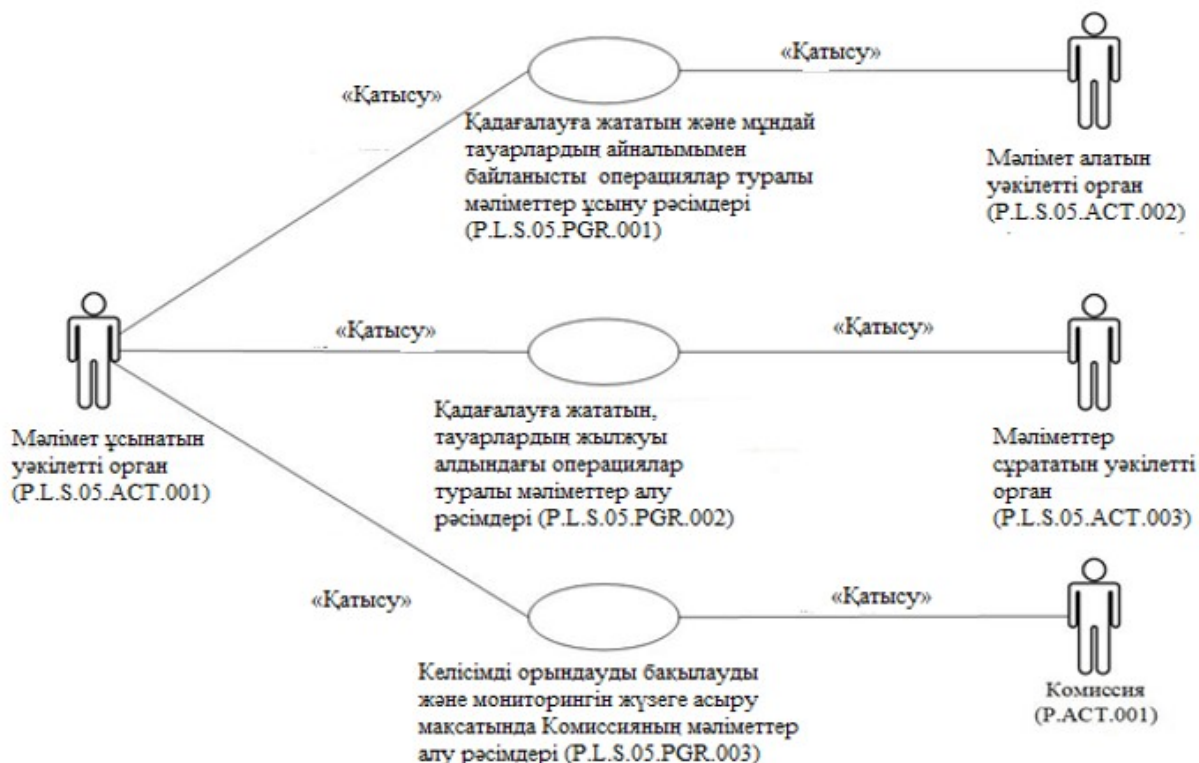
«Қатысу»

«Қатысу»

Қадағалауға жататын және мұндай тауарлардың айналымымен байланысты операциялар туралы мәліметтер ұсыну рәсімдері (P.L.S.05.PGR.001)

Мәлімет алатын уәкілетті орган (P.L.S.05.ACT.002)

«Қатысу»

«Қатысу»

Мәлімет ұсынатын уәкілетті орган (P.L.S.05.ACT.001)

Қадағалауға жататын, тауарлардың жылжуы алдындағы операциялар туралы мәліметтер алу рәсімдері (P.L.S.05.PGR.002)

Мәліметтер сұрататын уәкілетті орган (P.L.S.05.ACT.003)

«Қатысу»

«Қатысу»

Келісімді орындауды бақылауды және мониторингін жүзеге асыру мақсатында Комиссияның мәліметтер алу рәсімдері (P.L.S.05.PGR.003)

Комиссия (P.ACT.001)